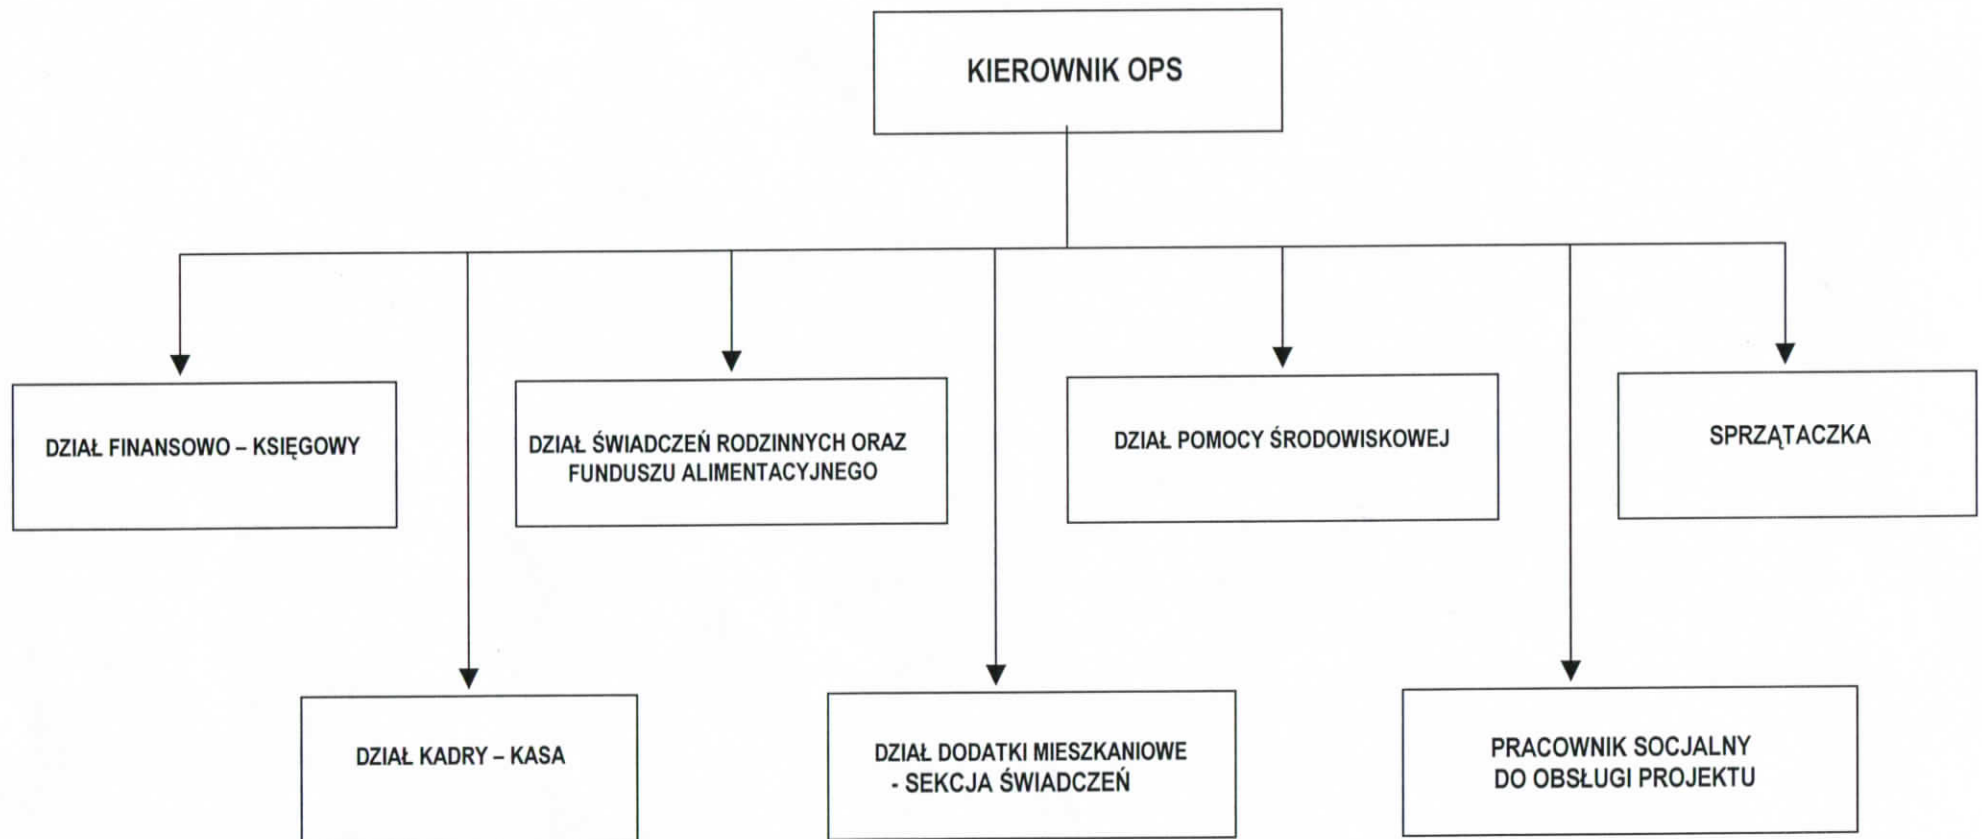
KIEROWNIK OPS

DZIAŁ FINANSOWO – KSIĘGOWY

DZIAŁ ŚWIADCZEŃ RODZINNYCH ORAZ FUNDUSZU ALIMENTACYJNEGO

DZIAŁ POMOCY ŚRODOWISKOWEJ

SPRZĄTACZKA

DZIAŁ KADRY – KASA

DZIAŁ DODATKI MIESZKANIOWE - SEKCJA ŚWIADCZEŃ

PRACOWNIK SOCJALNY DO OBSŁUGI PROJEKTU